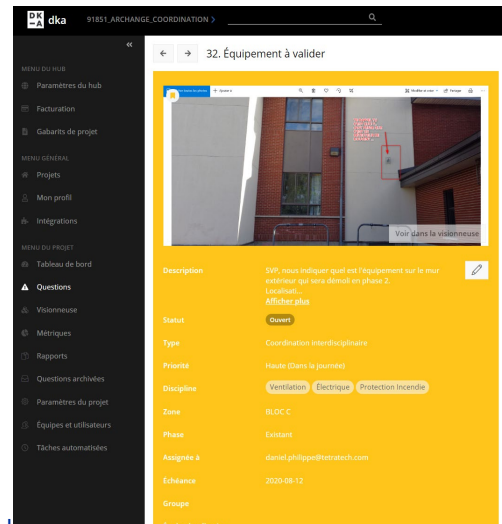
DK
A dka 91851_ARCHANGE_COORDINATION >

«

MENU DU HUB
Paramètres du hub
Facturation
Gabarits de projet

MENU GÉNÉRAL
Projets
Mon profil
Intégrations

MENU DU PROJET
Tableau de bord
Questions
Visionneuse
Métriques
Rapports
Questions archivées
Paramètres du projet
Équipes et utilisateurs
Tâches automatisées

← → 32. Équipement à valider

+ Ajouter
Modifier et créer
Partager

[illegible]

Voir dans la visionneuse

Description
SVP, nous indiquer quel est l'équipement sur le mur extérieur qui sera démoli en phase 2. Localisati...
Afficher plus

Statut
Ouvert

Type
Coordination interdisciplinaire

Priorité
Haute (Dans la journée)

Discipline
Ventilation Électrique Protection Incendie

Zone
BLOC C

Phase
Existant

Assignée à
daniel.philippe@tetratech.com

Échéance
2020-08-12

Groupe